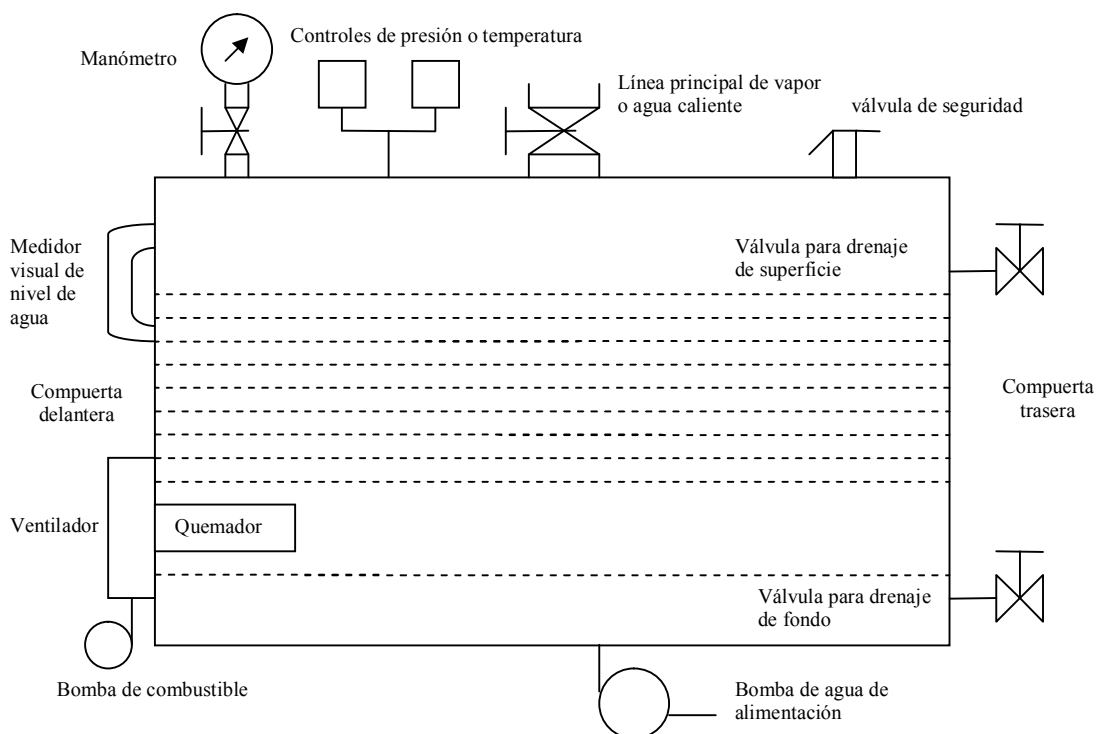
Manómetro

Controles de presión o temperatura

Línea principal de vapor o agua caliente

válvula de seguridad

Medidor visual de nivel de agua

Válvula para drenaje de superficie

Compuerta delantera

Compuerta trasera

Ventilador

Quemador

Válvula para drenaje de fondo

Bomba de combustible

Bomba de agua de alimentación